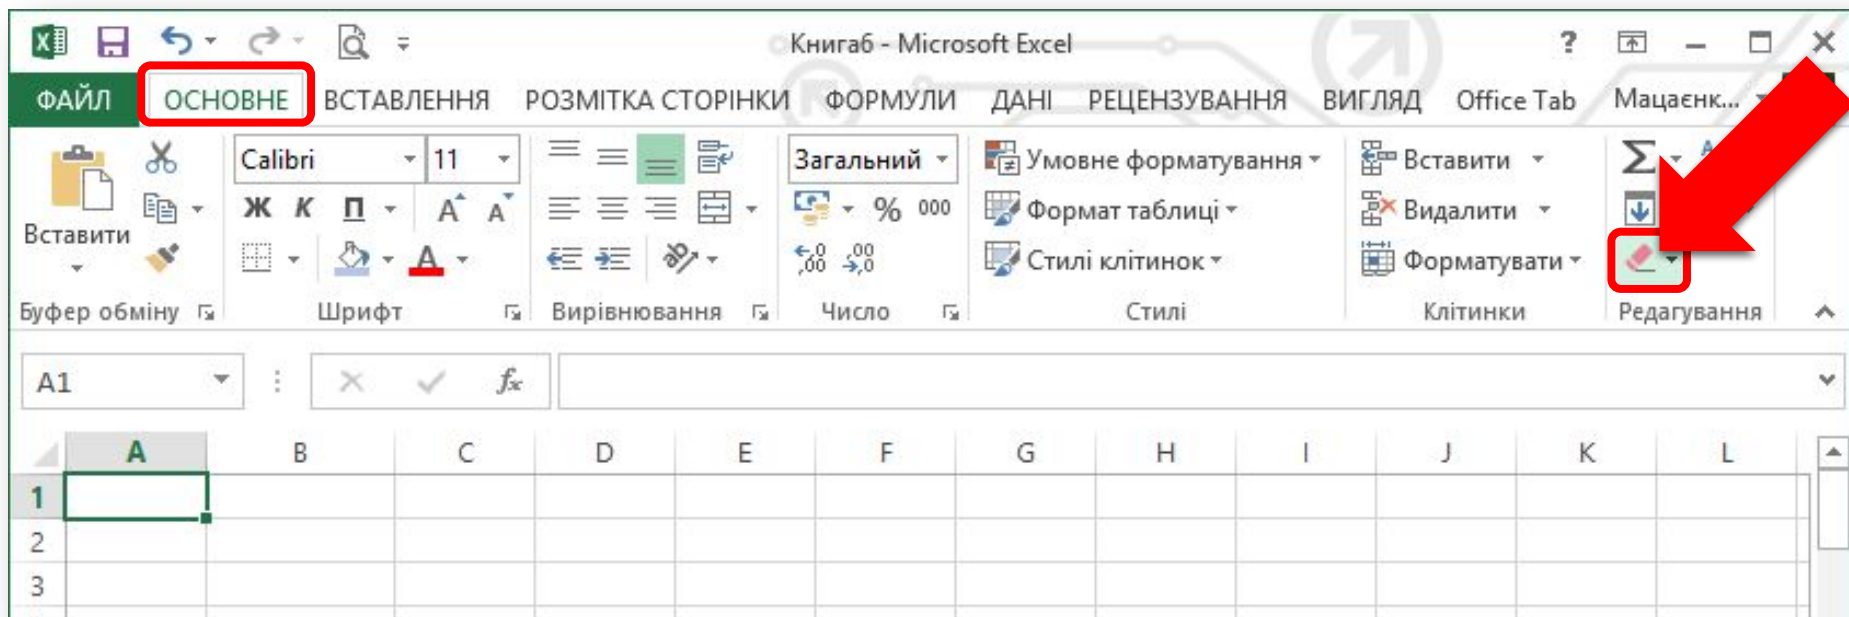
Книга6 - Microsoft Excel

ФАЙЛ ОСНОВНЕ ВСТАВЛЕННЯ РОЗМІТКА СТОРІНКИ ФОРМУЛИ ДАНІ РЕЦЕНЗУВАННЯ ВИГЛЯД Office Tab Мацаєнк...

Вставити
Calibri 11
Ж К П
A A
Загальний
% 000
Умовне форматування
Формат таблиці
Стилі клітинок
Вставити
Видалити
Форматувати
Σ

Буфер обміну Шрифт Вирівнювання Число Стилі Клітинки Редагування

A1
$f_x$

| | A | B | C | D | E | F | G | H | I | J | K | L |
|---|---|---|---|---|---|---|---|---|---|---|---|---|
| 1 | | | | | | | | | | | | |
| 2 | | | | | | | | | | | | |
| 3 | | | | | | | | | | | | |